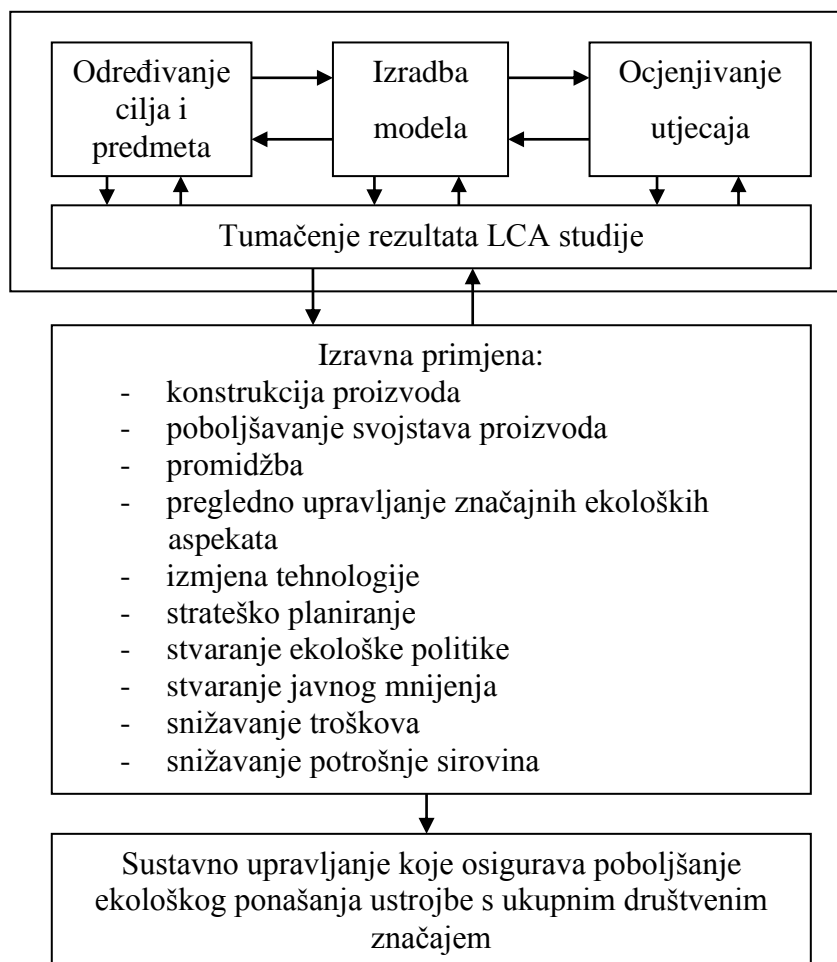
Određivanje cilja i predmeta

Izradba modela

Ocjenjivanje utjecaja

Tumačenje rezultata LCA studije

Izravna primjena:
- konstrukcija proizvoda
- poboljšavanje svojstava proizvoda
- promidžba
- pregledno upravljanje značajnih ekoloških aspekata
- izmjena tehnologije
- strateško planiranje
- stvaranje ekološke politike
- stvaranje javnog mnijenja
- snižavanje troškova
- snižavanje potrošnje sirovina

Sustavno upravljanje koje osigurava poboljšanje ekološkog ponašanja ustrojbe s ukupnim društvenim značajem